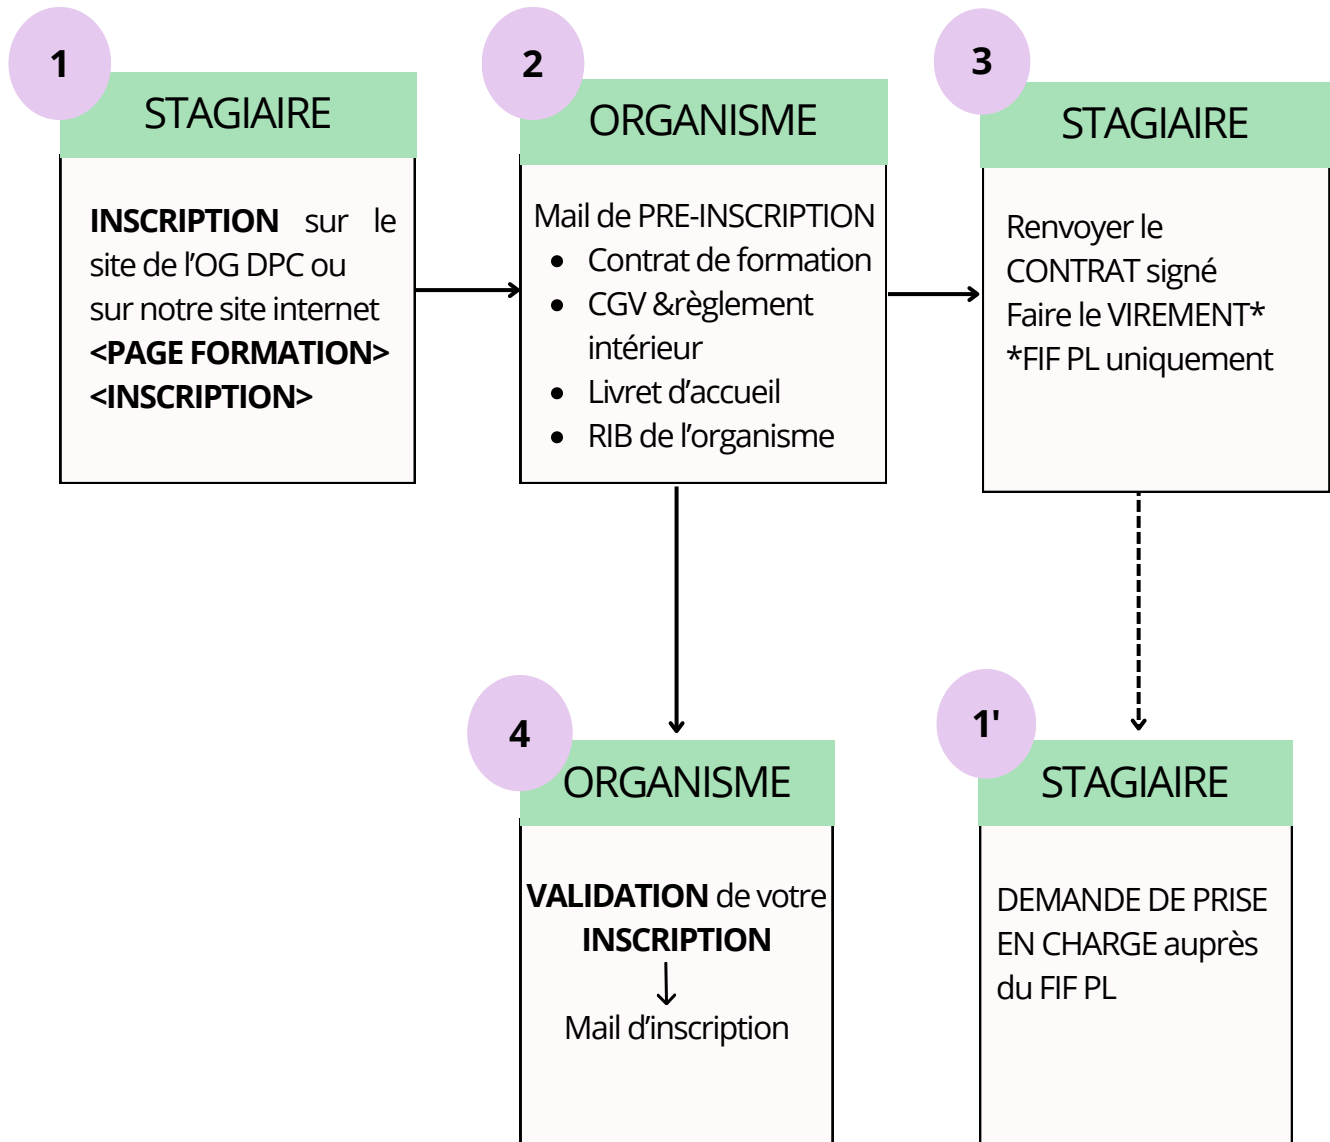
1

STAGIAIRE

**INSCRIPTION** sur le site de l'OG DPC ou sur notre site internet **<PAGE FORMATION> <INSCRIPTION>**

2

ORGANISME

Mail de PRE-INSCRIPTION
- Contrat de formation
- CGV &règlement intérieur
- Livret d'accueil
- RIB de l'organisme

3

STAGIAIRE

Renvoyer le CONTRAT signé
Faire le VIREMENT*
*FIF PL uniquement

4

ORGANISME

**VALIDATION** de votre **INSCRIPTION**
↓
Mail d'inscription

1'

STAGIAIRE

DEMANDE DE PRISE EN CHARGE auprès du FIF PL